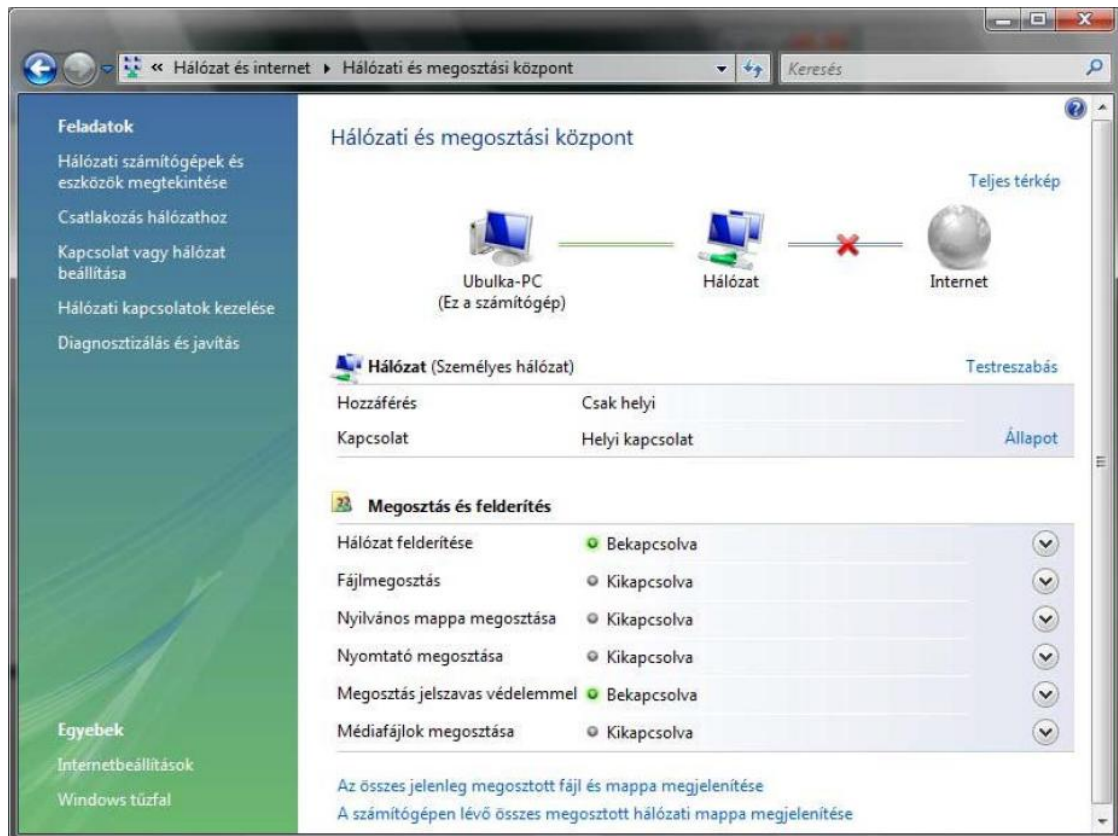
« Hálózat és internet ▸ Hálózati és megosztási központ

Keresés

Feladatok

Hálózati számítógépek és eszközök megtekintése

Csatlakozás hálózathoz

Kapcsolat vagy hálózat beállítása

Hálózati kapcsolatok kezelése

Diagnosztizálás és javítás

Egyebek

Internetbeállítások

Windows tűzfal

Hálózati és megosztási központ

Teljes térkép

Ubulka-PC
(Ez a számítógép)

Hálózat

Internet

Hálózat (Személyes hálózat)

Testreszabás

| | | |
|---|---|---|
| Hozzáférés | Csak helyi | |
| Kapcsolat | Helyi kapcsolat | Állapot |

Megosztás és felderítés

| | |
|---|---|
| Hálózat felderítése | Bekapcsolva |
| Fájlmegosztás | Kikapcsolva |
| Nyilvános mappa megosztása | Kikapcsolva |
| Nyomtató megosztása | Kikapcsolva |
| Megosztás jelszavas védelemmel | Bekapcsolva |
| Médiafájlok megosztása | Kikapcsolva |

Az összes jelenleg megosztott fájl és mappa megjelenítése

A számítógépen lévő összes megosztott hálózati mappa megjelenítése